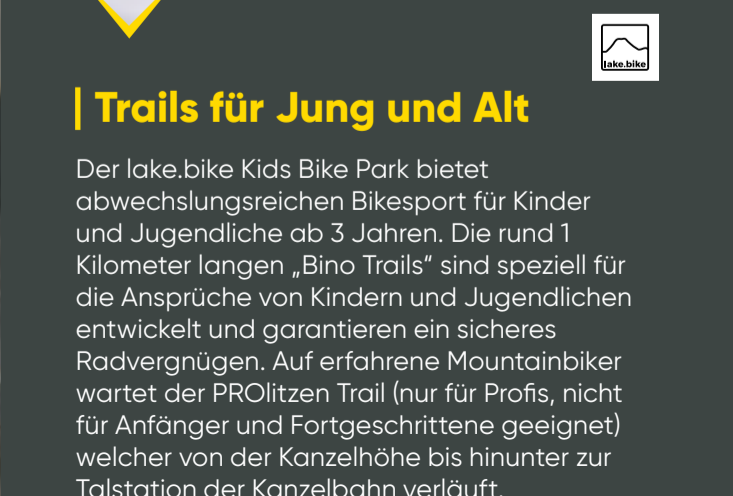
lake.bike

Trails für Jung und Alt

Der lake.bike Kids Bike Park bietet abwechslungsreichen Bikesport für Kinder und Jugendliche ab 3 Jahren. Die rund 1 Kilometer langen „Bino Trails“ sind speziell für die Ansprüche von Kindern und Jugendlichen entwickelt und garantieren ein sicheres Radvergnügen. Auf erfahrene Mountainbiker wartet der PROlitzen Trail (nur für Profis, nicht für Anfänger und Fortgeschrittene geeignet) welcher von der Kanzelhöhe bis hinunter zur Talstation der Kanzelbahn verläuft.